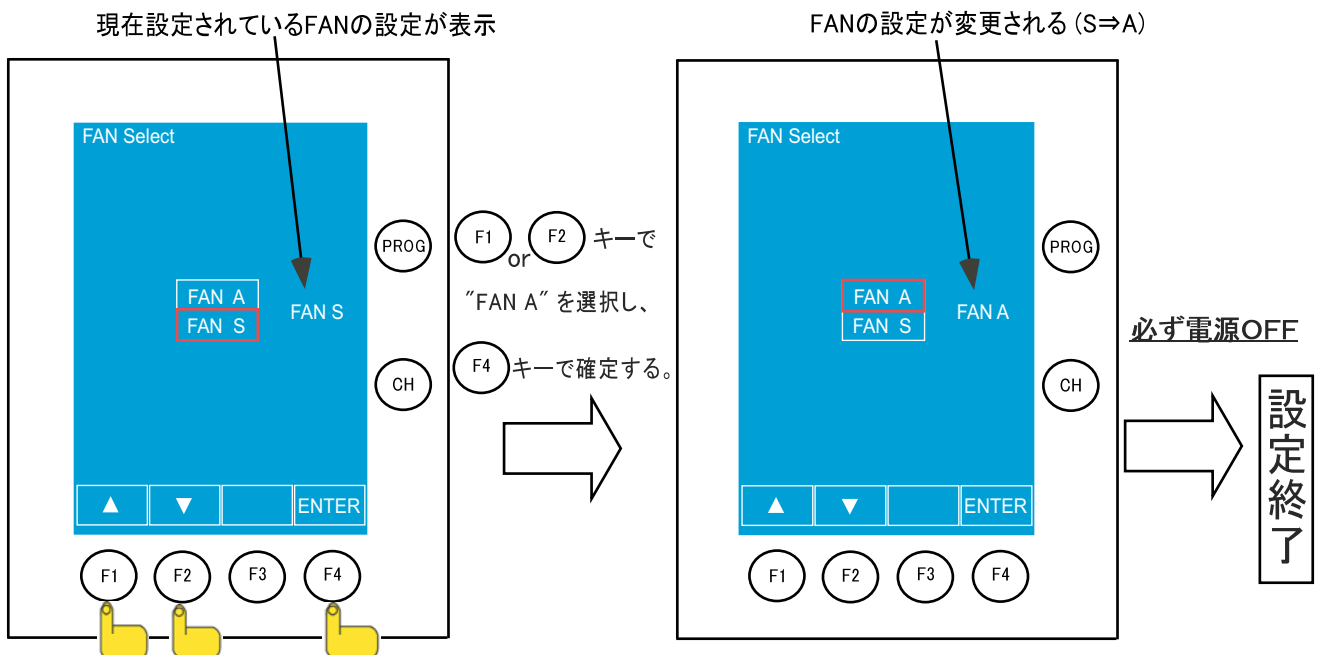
現在設定されているFANの設定が表示

FAN Select

FAN A
FAN S

FAN S

PROG

CH

▲ ▼ ENTER

F1 F2 F3 F4

F1 or F2 キーで "FAN A" を選択し、

F4 キーで確定する。

FANの設定が変更される（S⇒A）

FAN Select

FAN A
FAN S

FAN A

PROG

CH

▲ ▼ ENTER

F1 F2 F3 F4

必ず電源OFF

設定終了